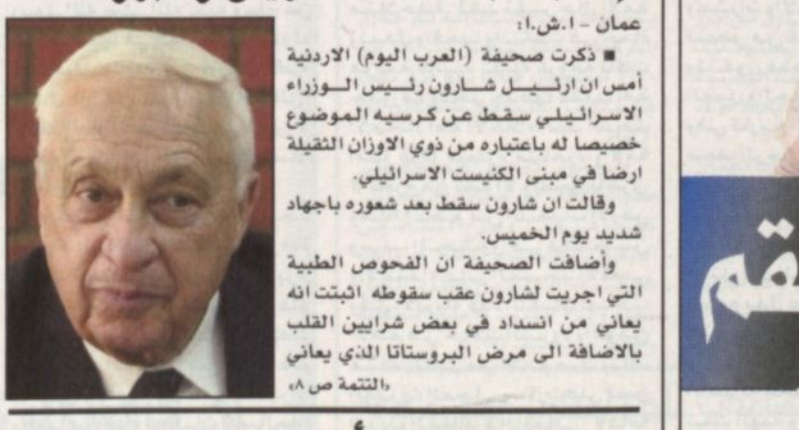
عمان - ا.ش.ا:

■ ذكرت صحيفة (العرب اليوم) الاردنية أمس ان ارئيل شارون رئيس الوزراء الاسرائيلي سقط عن كرسيه الموضوع خصيصا له باعتباره من ذوي الاوزان الثقيلة ارضا في مبنى الكنيست الاسرائيلي.

وقالت ان شارون سقط بعد شعوره باجهاد شديد يوم الخميس.

وأضافت الصحيفة ان الفحوص الطبية التي اجريت لشارون عقب سقوطه اثبتت انه يعاني من انسداد في بعض شرايين القلب بالاضافة الى مرض البروستاتا الذي يعاني «التتمة ص ٨»

قم